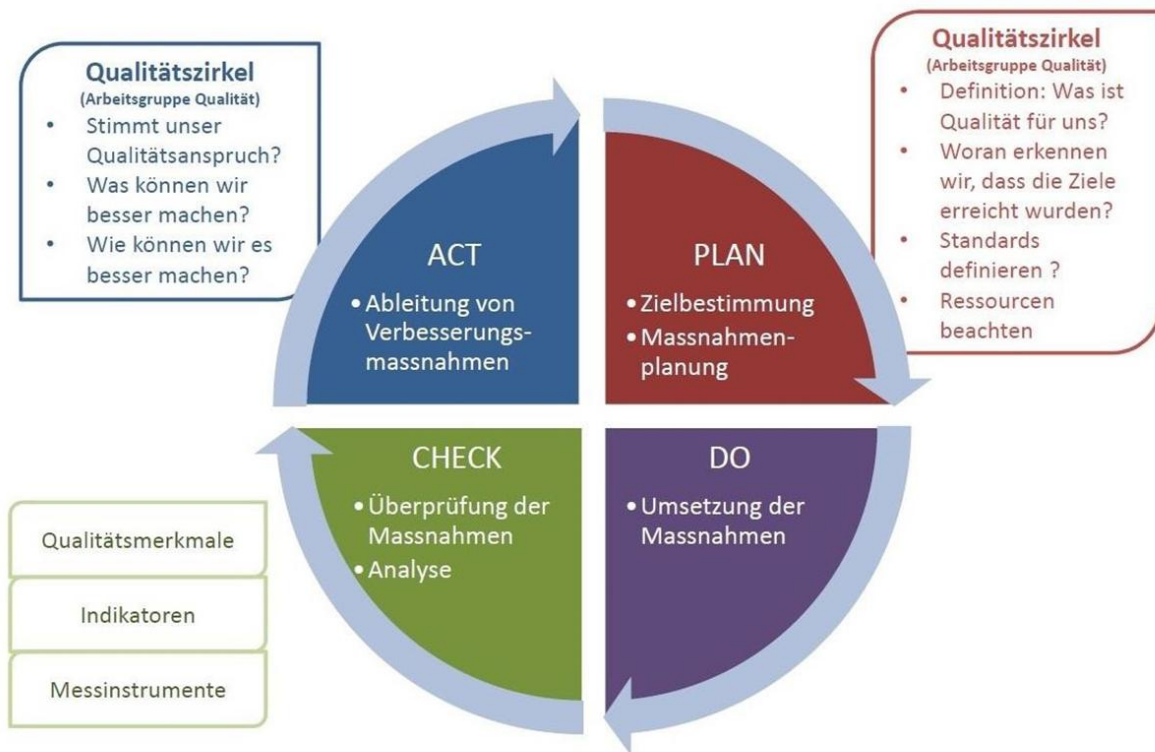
Qualitätszirkel
(Arbeitsgruppe Qualität)
- Stimmt unser Qualitätsanspruch?
- Was können wir besser machen?
- Wie können wir es besser machen?

Qualitätszirkel
(Arbeitsgruppe Qualität)
- Definition: Was ist Qualität für uns?
- Woran erkennen wir, dass die Ziele erreicht wurden?
- Standards definieren ?
- Ressourcen beachten

ACT
- Ableitung von Verbesserungsmassnahmen

PLAN
- Zielbestimmung
- Massnahmenplanung

CHECK
- Überprüfung der Massnahmen
- Analyse

DO
- Umsetzung der Massnahmen

Qualitätsmerkmale

Indikatoren

Messinstrumente